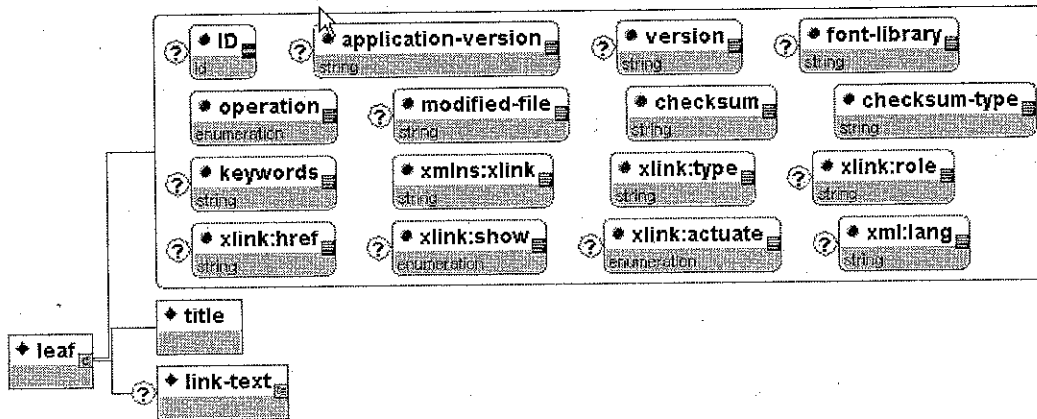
? ID
id

? application-version
string

? version
string

? font-library
string

operation
enumeration

? modified-file
string

checksum
string

checksum-type
string

? keywords
string

xmlns:xlink
string

xlink:type
string

? xlink:role
string

? xlink:href
string

? xlink:show
enumeration

? xlink:actuate
enumeration

? xml:lang
string

leaf

title

? link-text